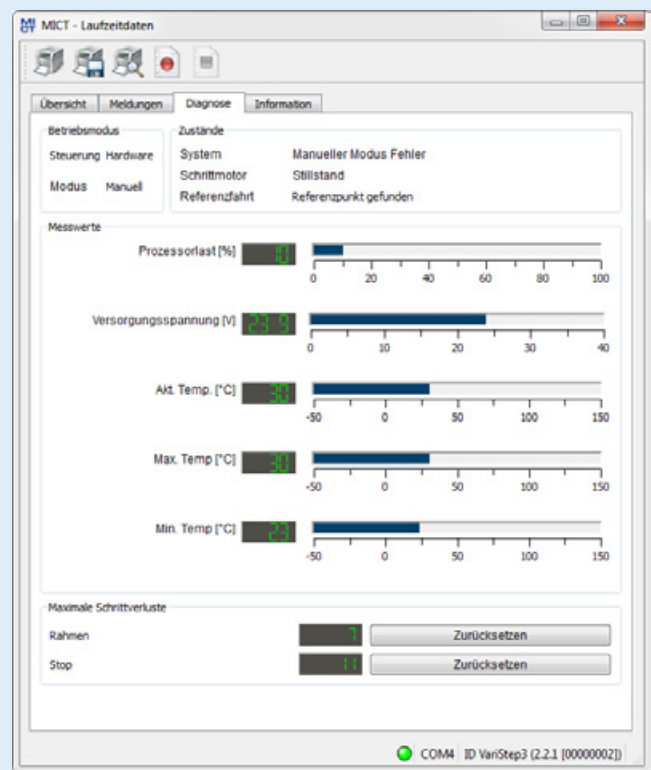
MICT - Laufzeitdaten

Übersicht | Meldungen | Diagnose | Information

Betriebsmodus
Steuerung Hardware
Modus Manuell

Zustände
System Manueller Modus Fehler
Schrittmotor Stillstand
Referenzfahrt Referenzpunkt gefunden

Messwerte
Prozessorlast [%] 10
0 20 40 60 80 100

Versorgungsspannung [V] 23.9
0 10 20 30 40

Akt. Temp. [°C] 30
-50 0 50 100 150

Max. Temp [°C] 30
-50 0 50 100 150

Min. Temp [°C] 23
-50 0 50 100 150

Maximale Schrittverluste
Rahmen 7 Zurücksetzen
Stop 11 Zurücksetzen

COM4 ID VariStep3 (2.2.1 [00000002])